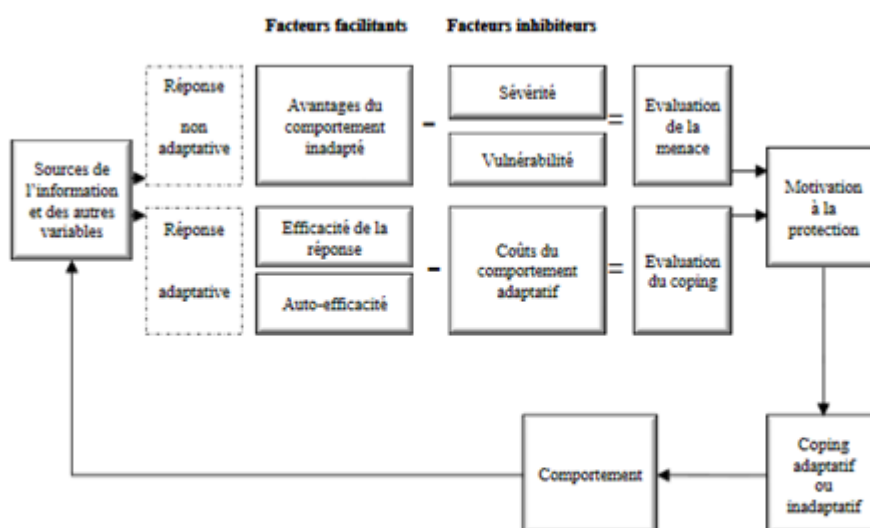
Facteurs facilitants

Facteurs inhibiteurs

Sources de l'information et des autres variables

Réponse non adaptative

Avantages du comportement inadapté

–

Sévérité

Vulnérabilité

=

Evaluation de la menace

Réponse adaptative

Efficacité de la réponse

Auto-efficacité

–

Coûts du comportement adaptatif

=

Evaluation du coping

Motivation à la protection

Coping adaptatif ou inadaptatif

Comportement